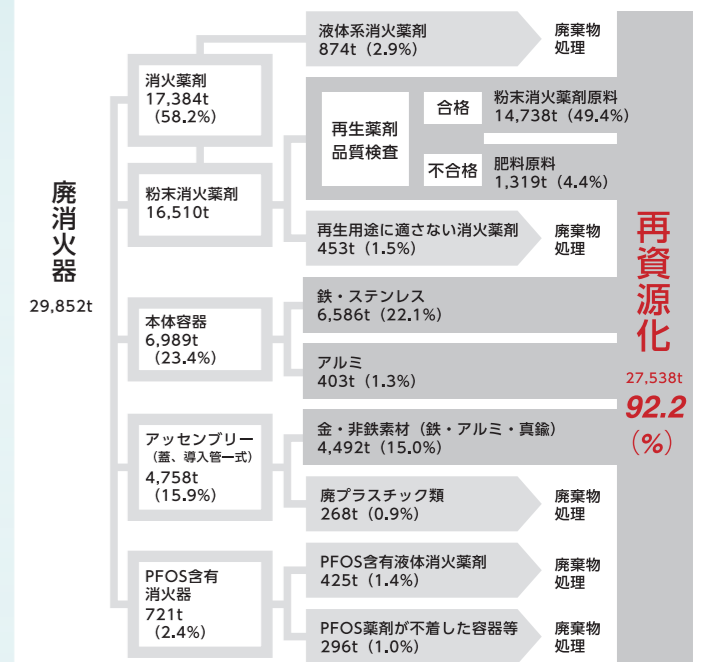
廃消火器
29,852t

消火薬剤
17,384t
（58.2%）

粉末消火薬剤
16,510t

液体系消火薬剤
874t（2.9%）
廃棄物処理

再生薬剤品質検査
合格
粉末消火薬剤原料
14,738t（49.4%）
不合格
肥料原料
1,319t（4.4%）

再生用途に適さない消火薬剤
453t（1.5%）
廃棄物処理

本体容器
6,989t
（23.4%）

鉄・ステンレス
6,586t（22.1%）

アルミ
403t（1.3%）

アッセンブリー
（蓋、導入管一式）
4,758t
（15.9%）

金・非鉄素材（鉄・アルミ・真鍮）
4,492t（15.0%）

廃プラスチック類
268t（0.9%）
廃棄物処理

PFOS含有消火器
721t
（2.4%）

PFOS含有液体消火薬剤
425t（1.4%）
廃棄物処理

PFOS薬剤が不着した容器等
296t（1.0%）
廃棄物処理

再資源化
27,538t
92.2
（%）